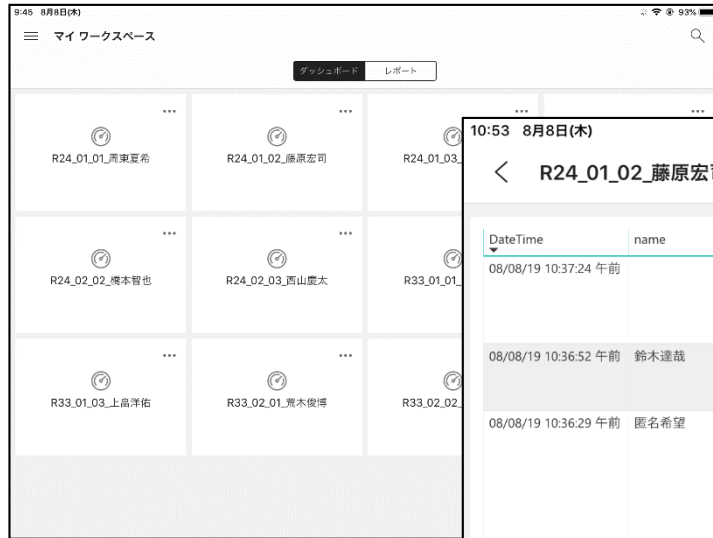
9:45 8月8日(木)
93%

マイ ワークスペース

ダッシュボード
レポート

R24_01_01_馬東夏希
R24_01_02_藤原宏司
R24_01_03_
R24_02_02_橋本智也
R24_02_03_西山慶太
R33_01_01_
R33_01_03_上畠洋佑
R33_02_01_荒木俊博
R33_02_02_

10:53 8月8日(木)
R24_01_02_藤原宏

| DateTime | name |
|---|---|
| 08/08/19 10:37:24 午前 | |
| 08/08/19 10:36:52 午前 | 鈴木達哉 |
| 08/08/19 10:36:29 午前 | 匿名希望 |